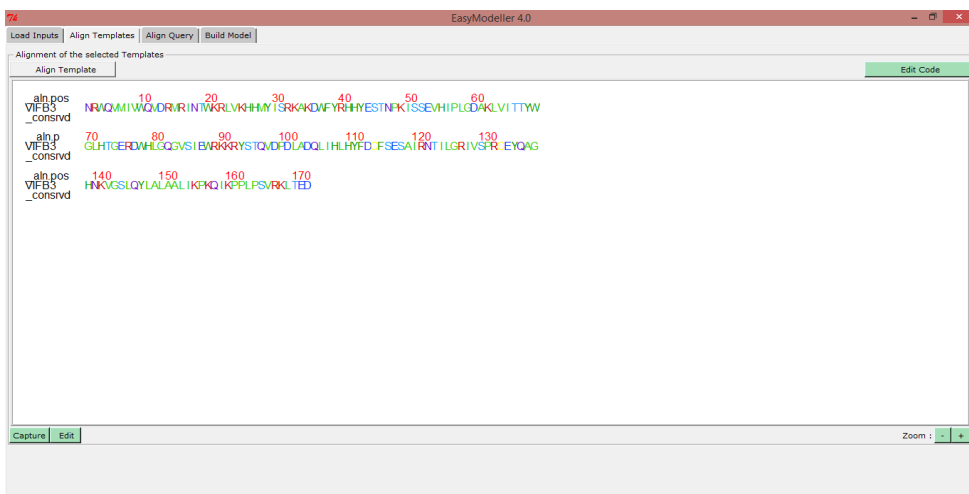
EasyModeller 4.0

Load Inputs | Align Templates | Align Query | Build Model

Alignment of the selected Templates

Align Template

Edit Code

aln.pos 10 20 30 40 50 60
VIFB3 NRAQMMIWQVDRMRINTWKRLVKHHMYISRKAKDWFYRHHYESTNPKISSEVHIPLGDAKLVITTYW
_consrvd

aln.p 70 80 90 100 110 120 130
VIFB3 GLHTGERDWHLGQGVSIEWRKKRYSTQVDPDLADQLIHLHYFDCFSESAIRNTILGRIVSPRCEYQAG
_consrvd

aln.pos 140 150 160 170
VIFB3 HNKVGSLQYLALAALIKPKQIKPPLPSVRKLTED
_consrvd

Capture Edit

Zoom : - +